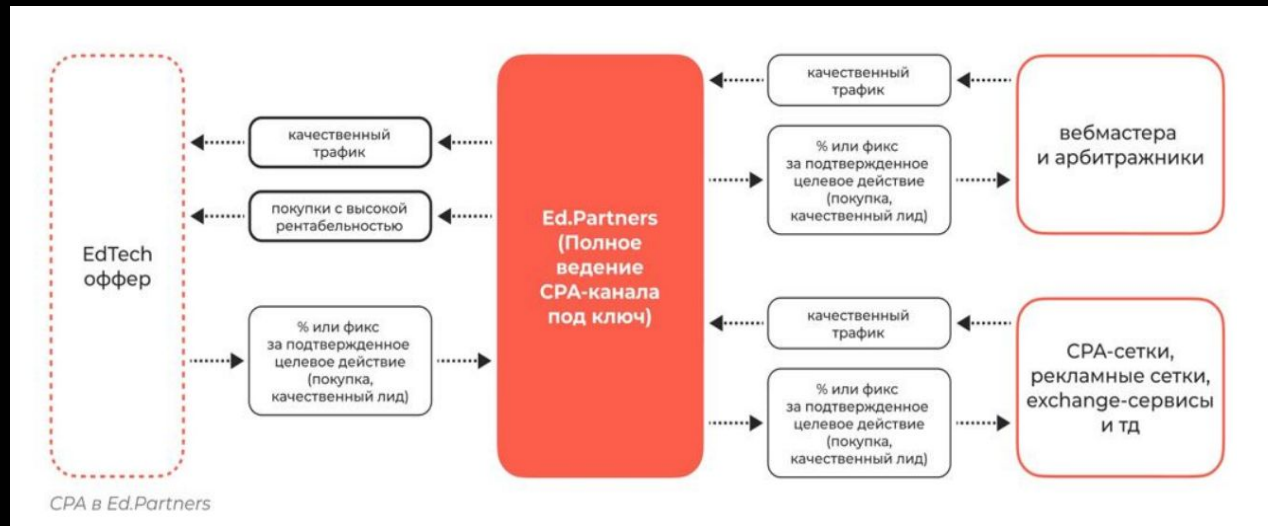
EdTech оффер

качественный трафик

покупки с высокой рентабельностью

% или фикс за подтвержденное целевое действие (покупка, качественный лид)

Ed.Partners (Полное ведение CPA-канала под ключ)

качественный трафик

% или фикс за подтвержденное целевое действие (покупка, качественный лид)

вебмастера и арбитражники

качественный трафик

% или фикс за подтвержденное целевое действие (покупка, качественный лид)

CPA-сетки, рекламные сетки, exchange-сервисы и тд

CPA в Ed.Partners